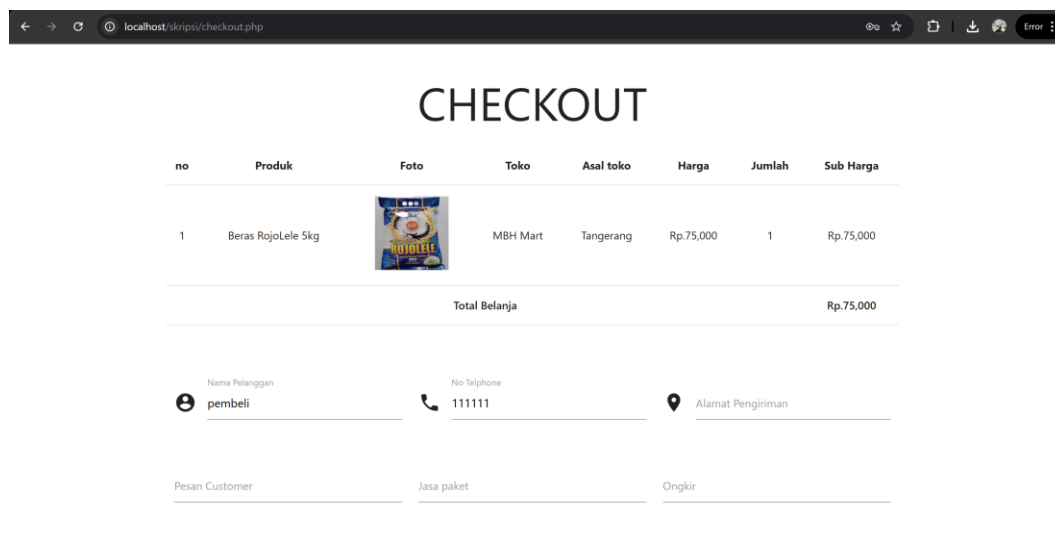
localhost/skripsi/checkout.php

Error

CHECKOUT

| no | Produk | Foto | Toko | Asal toko | Harga | Jumlah | Sub Harga |
|---|---|---|---|---|---|---|---|
| 1 | Beras RojoLele 5kg | ROJOLELE | MBH Mart | Tangerang | Rp.75,000 | 1 | Rp.75,000 |
| | | | Total Belanja | | | | Rp.75,000 |

Nama Pelanggan
pembeli

No Telphone
111111

Alamat Pengiriman

Pesan Customer

Jasa paket

Ongkir